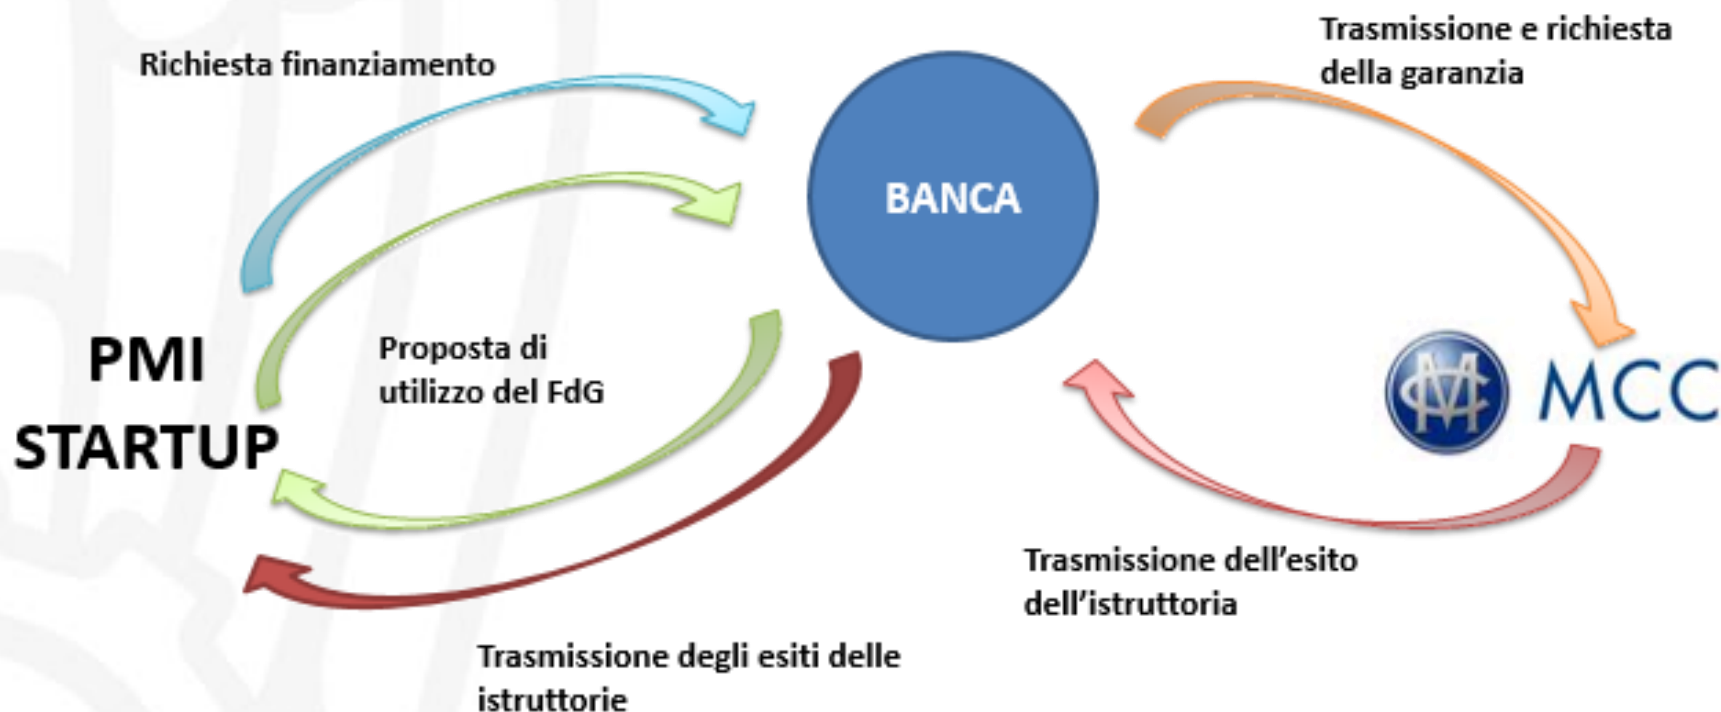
Richiesta finanziamento

Trasmissione e richiesta della garanzia

BANCA

PMI
STARTUP

Proposta di utilizzo del FdG

MCC

Trasmissione dell'esito dell'istruttoria

Trasmissione degli esiti delle istruttorie